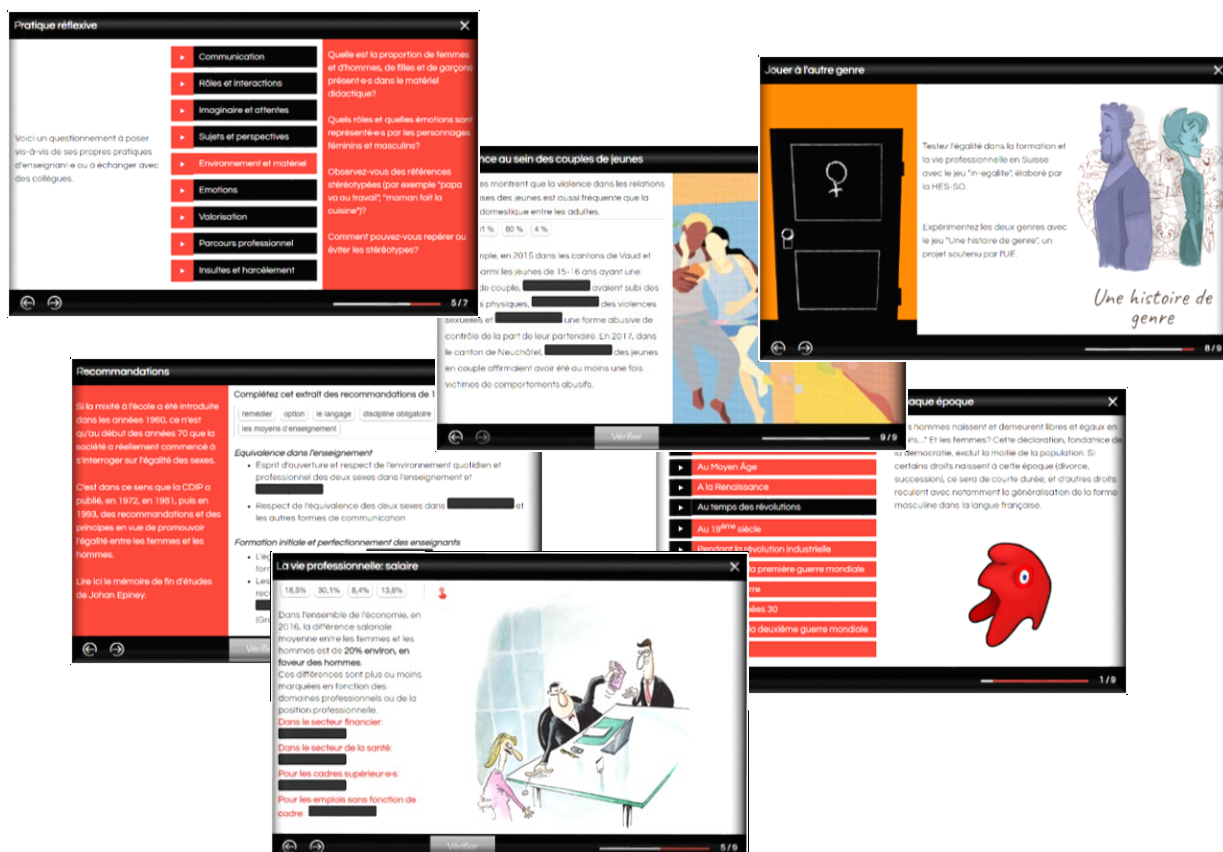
Pratique réflexive

Voici un questionnement à poser vis-à-vis de ses propres pratiques d'enseignant·e ou à échanger avec des collègues.

Communication
Rôles et interactions
Imaginaire et attentes
Sujets et perspectives
Environnement et matériel
Emotions
Valorisation
Parcours professionnel
Insultes et harcèlement

Quelle est la proportion de femmes et d'hommes, de filles et de garçons présent·e·s dans le matériel didactique?

Quels rôles et quelles émotions sont représenté·e·s par les personnages féminins et masculins?

Observez-vous des références stéréotypées (par exemple "papa va au travail", "maman fait la cuisine")?

Comment pouvez-vous repérer ou éviter les stéréotypes?

5 / 7

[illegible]nce au sein des couples de jeunes

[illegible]es montrent que la violence dans les relations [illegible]ises des jeunes est aussi fréquente que la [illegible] domestique entre les adultes.

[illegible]1 % | 60 % | 4 %

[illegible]ple, en 2015 dans les cantons de Vaud et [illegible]armi les jeunes de 15-16 ans ayant une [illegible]e couple, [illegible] avaient subi des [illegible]s physiques, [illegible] des violences sexuelles et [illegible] une forme abusive de contrôle de la part de leur partenaire. En 2017, dans le canton de Neuchâtel, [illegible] des jeunes en couple affirmaient avoir été au moins une fois victimes de comportements abusifs.

Vérifier

9 / 9

Jouer à l'autre genre

Testez l'égalité dans la formation et la vie professionnelle en Suisse avec le jeu "in-egalite", élaboré par la HES-SO.

Expérimentez les deux genres avec le jeu "Une histoire de genre", un projet soutenu par l'UF.

Une histoire de genre

8 / 9

Recommandations

Si la mixité à l'école a été introduite dans les années 1960, ce n'est qu'au début des années 70 que la société a réellement commencé à s'interroger sur l'égalité des sexes.

C'est dans ce sens que la CDIP a publié, en 1972, en 1981, puis en 1993, des recommandations et des principes en vue de promouvoir l'égalité entre les femmes et les hommes.

Lire ici le mémoire de fin d'études de Johan Epiney.

Complétez cet extrait des recommandations de 1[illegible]

remédier | option | le langage | discipline obligatoire | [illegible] | les moyens d'enseignement

Equivalence dans l'enseignement
• Esprit d'ouverture et respect de l'environnement quotidien et professionnel des deux sexes dans l'enseignement et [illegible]
• Respect de l'équivalence des deux sexes dans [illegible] et les autres formes de communication

Formation initiale et perfectionnement des enseignants
• L'e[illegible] for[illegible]
• Les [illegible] rec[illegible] (Gr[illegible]

Vérifier

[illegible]aque époque

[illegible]s hommes naissent et demeurent libres et égaux en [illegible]oits..." Et les femmes? Cette déclaration, fondatrice de la démocratie, exclut la moitié de la population. Si certains droits naissent à cette époque (divorce, succession), ce sera de courte durée, et d'autres droits reculent avec notamment la généralisation de la forme masculine dans la langue française.

Au Moyen Âge
A la Renaissance
Au temps des révolutions
Au $19^{ème}$ siècle
Pendant la révolution industrielle
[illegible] la première guerre mondiale
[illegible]re
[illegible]ées 30
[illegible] la deuxième guerre mondiale

1 / 9

La vie professionnelle: salaire

18,5% | 30,1% | 8,4% | 13,6%

Dans l'ensemble de l'économie, en 2016, la différence salariale moyenne entre les femmes et les hommes est de 20% environ, en faveur des hommes.
Ces différences sont plus ou moins marquées en fonction des domaines professionnels ou de la position professionnelle.
Dans le secteur financier:
Dans le secteur de la santé:
Pour les cadres supérieur·e·s:
Pour les emplois sans fonction de cadre:

Vérifier

5 / 9